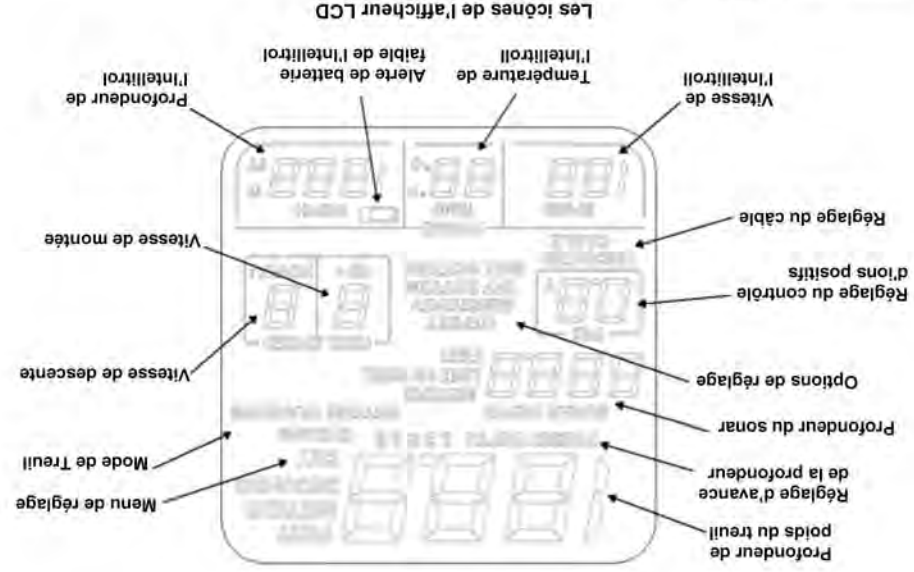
Les icônes de l'afficheur LCD

Vitesse de l'intellitroll

Température de l'intellitroll

Alerte de batterie faible de l'intellitroll

Profondeur de l'intellitroll

Réglage du câble

Réglage du contrôle d'ions positifs

Vitesse de montée

Options de réglage

Vitesse de descente

Profondeur du sonar

Réglage d'avance de la profondeur

Mode de Treuil

Profondeur de poids du treuil

Menu de réglage